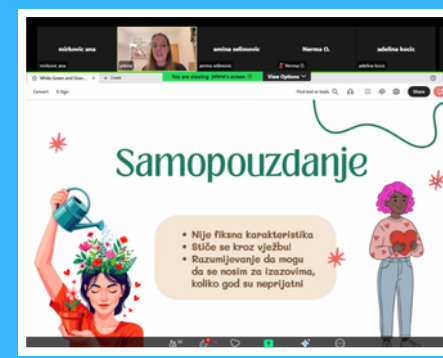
mirkovic ana
amina selimovic
Nerma O.
adelina kocic
mirkovic ana
amina selimovic
Nerma O.
adelina kocic
White Green and Oran...
Create
You are viewing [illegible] screen
View Options
Convert
E-Sign
Find text or tools
Share

Samopouzdanje

• Nije fiksna karakteristika
• Stiče se kroz vježbu!
• Razumijevanje da mogu da se nosim za izazovima, koliko god su neprijatni